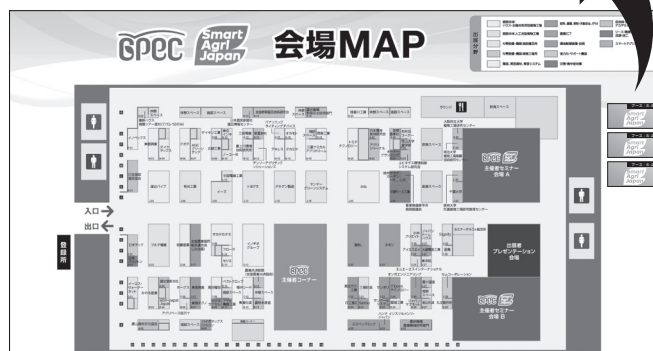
GPEC Smart Agri Japan 会場MAP

出展分野

入口
出口

登録所

ラウンジ

飲食スペース

GPEC 主催者セミナー会場 A

GPEC 主催者コーナー

出展者プレゼンテーション会場

GPEC 主催者セミナー会場 B

大阪府立大学

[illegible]